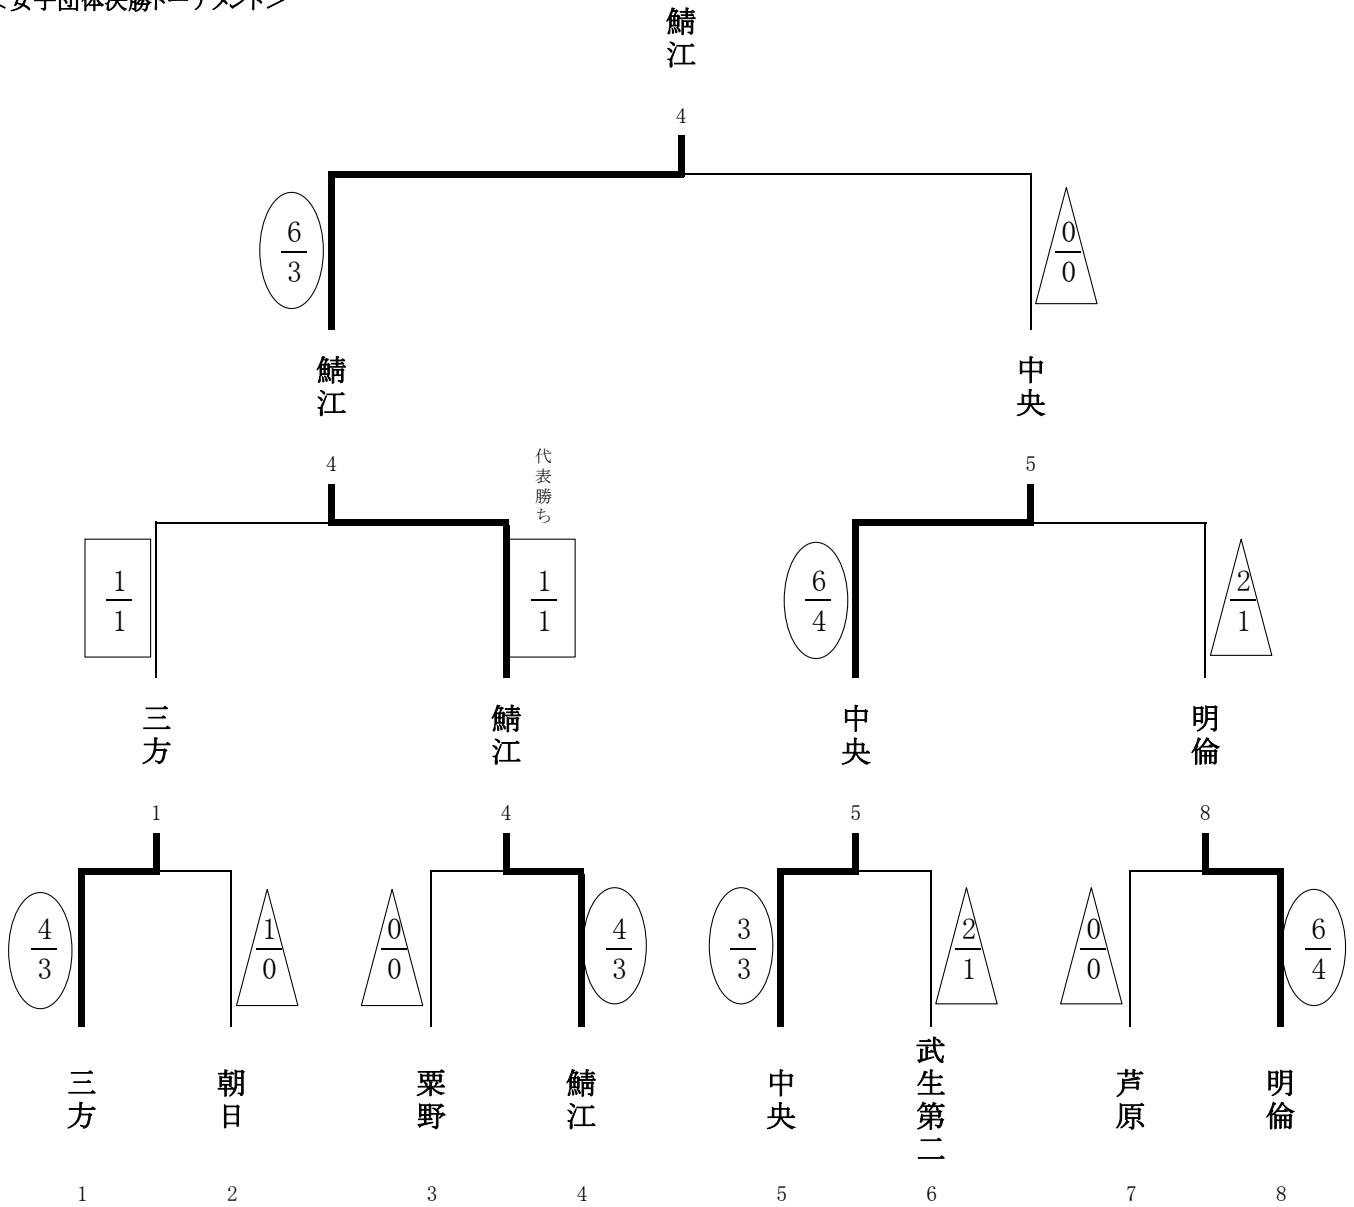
＜女子団体決勝トーナメント＞

鯖江

4

$\frac{6}{3}$

$\frac{0}{0}$

鯖江

中央

4

代表勝ち

5

$\frac{1}{1}$

$\frac{1}{1}$

$\frac{6}{4}$

$\frac{2}{1}$

三方

鯖江

中央

明倫

1

4

5

8

$\frac{4}{3}$

$\frac{1}{0}$

$\frac{0}{0}$

$\frac{4}{3}$

$\frac{3}{3}$

$\frac{2}{1}$

$\frac{0}{0}$

$\frac{6}{4}$

三方

朝日

粟野

鯖江

中央

武生第二

芦原

明倫

1

2

3

4

5

6

7

8